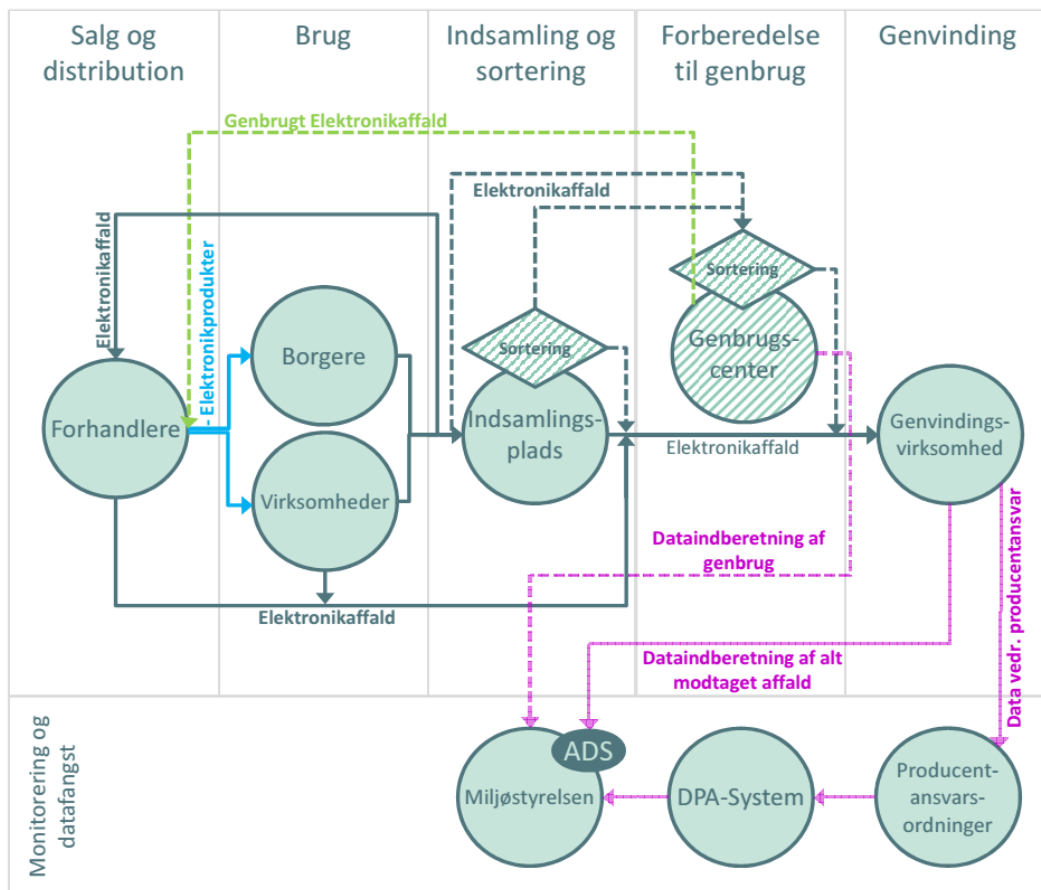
Salg og distribution

Brug

Indsamling og sortering

Forberedelse til genbrug

Genvinding

Genbrugt Elektronikaffald

Elektronikaffald

Elektronikaffald

Elektronikprodukter

Sortering

Sortering

Genbrugs-center

Borgere

Forhandlere

Indsamlings-plads

Elektronikaffald

Genvindings-virksomhed

Virksomheder

Dataindberetning af genbrug

Data vedr. producentansvar

Elektronikaffald

Dataindberetning af alt modtaget affald

Monitorering og datafangst

ADS

Miljøstyrelsen

DPA-System

Producent-ansvars-ordninger